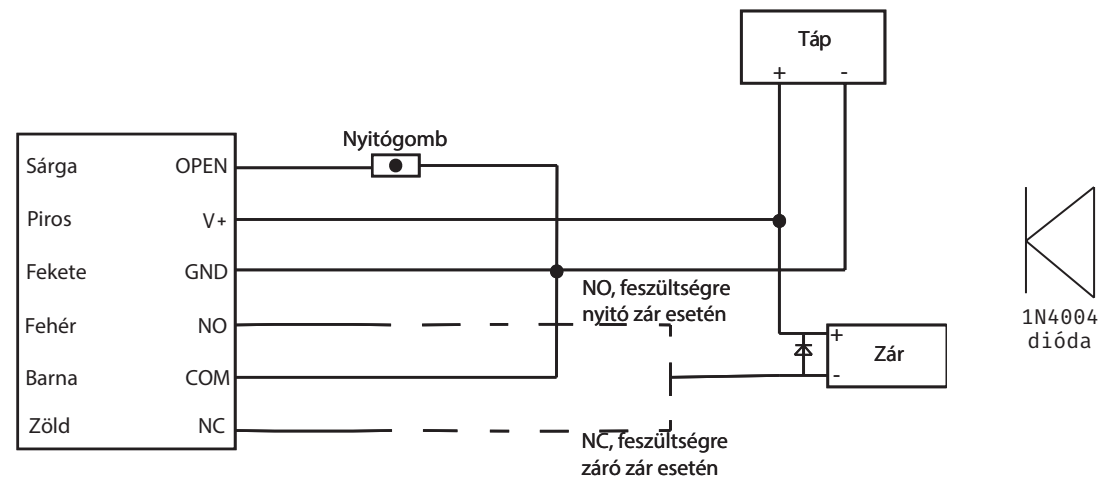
Táp
+ -

Nyitógomb

| Sárga | OPEN |
|---|---|
| Piros | V+ |
| Fekete | GND |
| Fehér | NO |
| Barna | COM |
| Zöld | NC |

NO, feszültségre nyitó zár esetén

+
Zár
-

NC, feszültségre záró zár esetén

1N4004 dióda